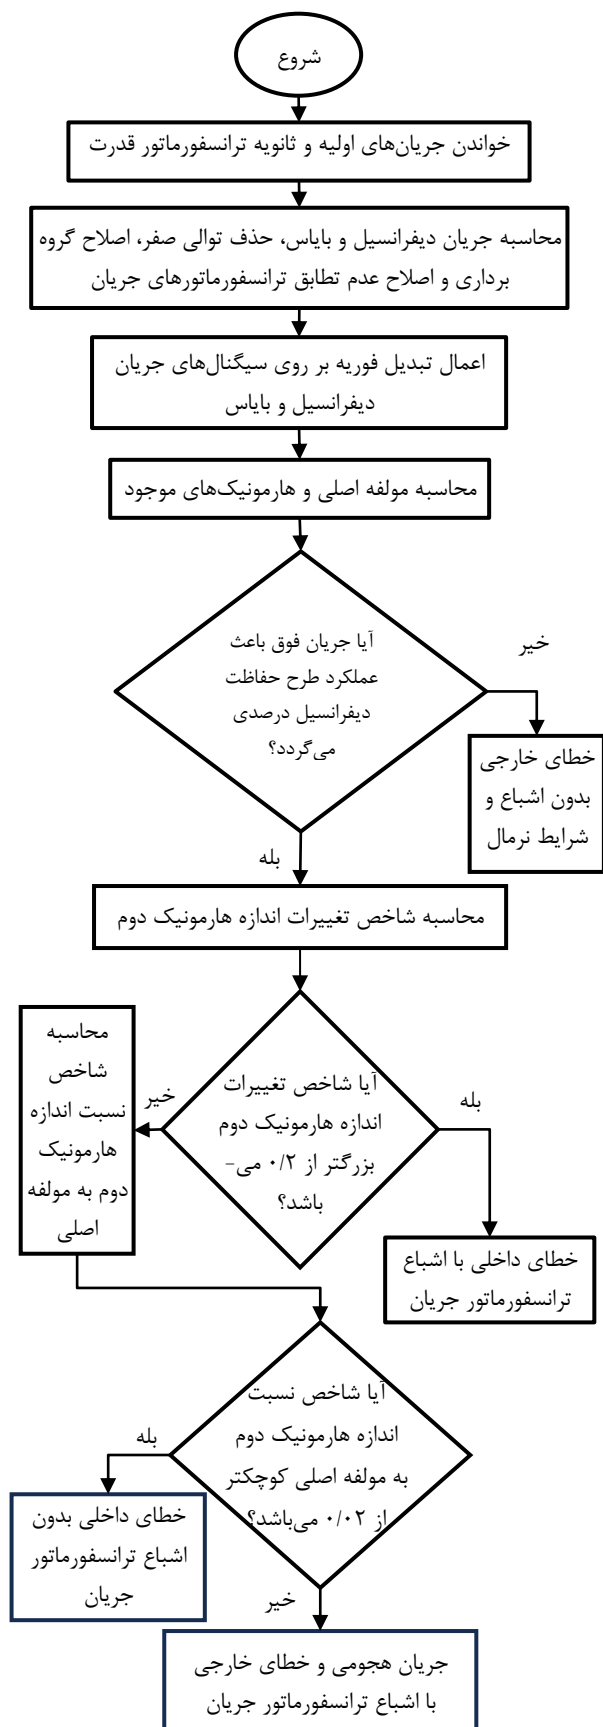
شروع

خواندن جریان‌های اولیه و ثانویه ترانسفورماتور قدرت

محاسبه جریان دیفرانسیل و بایاس، حذف توالی صفر، اصلاح گروه برداری و اصلاح عدم تطابق ترانسفورماتورهای جریان

اعمال تبدیل فوریه بر روی سیگنال‌های جریان دیفرانسیل و بایاس

محاسبه مولفه اصلی و هارمونیک‌های موجود

آیا جریان فوق باعث عملکرد طرح حفاظت دیفرانسیل درصدی می‌گردد؟

خیر

خطای خارجی بدون اشباع و شرایط نرمال

بله

محاسبه شاخص تغییرات اندازه هارمونیک دوم

آیا شاخص تغییرات اندازه هارمونیک دوم بزرگتر از ۰/۲ می‌باشد؟

خیر

محاسبه شاخص نسبت اندازه هارمونیک دوم به مولفه اصلی

بله

خطای داخلی با اشباع ترانسفورماتور جریان

آیا شاخص نسبت اندازه هارمونیک دوم به مولفه اصلی کوچکتر از ۰/۰۲ می‌باشد؟

بله

خطای داخلی بدون اشباع ترانسفورماتور جریان

خیر

جریان هجومی و خطای خارجی با اشباع ترانسفورماتور جریان